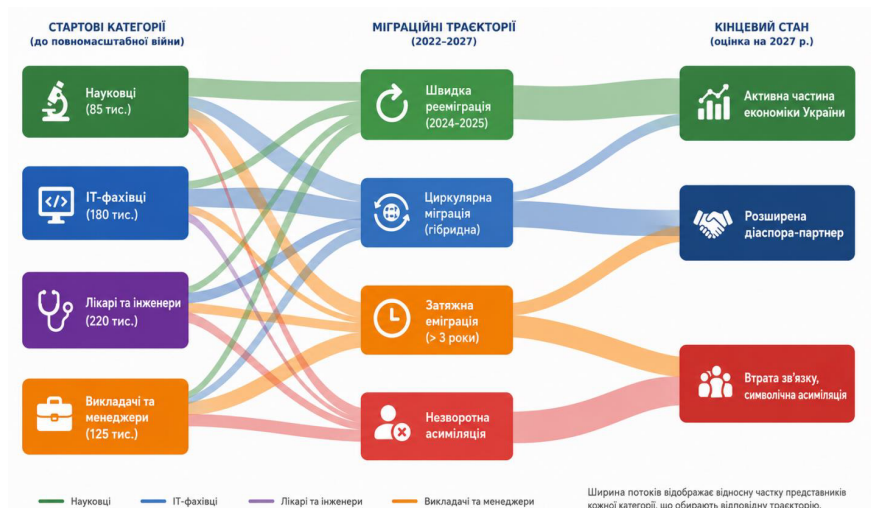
СТАРТОВІ КАТЕГОРІЇ
(до повномасштабної війни)

МІГРАЦІЙНІ ТРАЄКТОРІЇ
(2022–2027)

КІНЦЕВИЙ СТАН
(оцінка на 2027 р.)

Науковці
(85 тис.)

IT-фахівці
(180 тис.)

Лікарі та інженери
(220 тис.)

Викладачі та менеджери
(125 тис.)

Швидка реемiграція
(2024–2025)

Циркулярна міграція
(гібридна)

Затяжна еміграція
(> 3 роки)

Незворотна асиміляція

Активна частина економіки України

Розширена діаспора-партнер

Втрата зв'язку, символічна асиміляція

Науковці
IT-фахівці
Лікарі та інженери
Викладачі та менеджери

Ширина потоків відображає відносну частку представників кожної категорії, що обирають відповідну траєкторію.